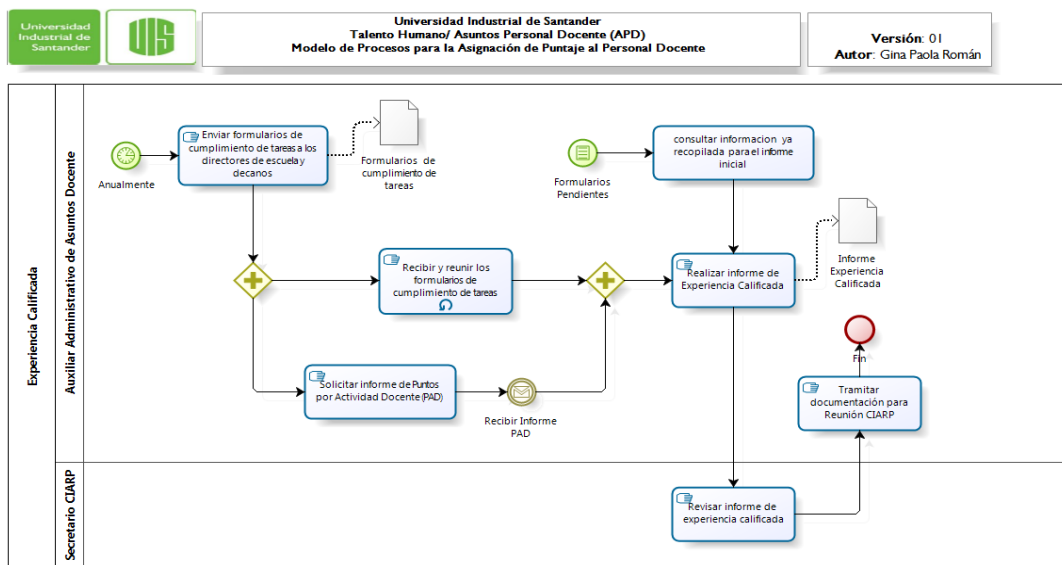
Universidad Industrial de Santander

UIS

Universidad Industrial de Santander
Talento Humano/ Asuntos Personal Docente (APD)
Modelo de Procesos para la Asignación de Puntaje al Personal Docente

Versión: 01
Autor: Gina Paola Román

Experiencia Calificada

Auxiliar Administrativo de Asuntos Docente

Anualmente

Enviar formularios de cumplimiento de tareas a los directores de escuela y decanos

Formularios de cumplimiento de tareas

Formularios Pendientes

consultar informacion ya recopilada para el informe inicial

Recibir y reunir los formularios de cumplimiento de tareas

Realizar informe de Experiencia Calificada

Informe Experiencia Calificada

Fin

Solicitar informe de Puntos por Actividad Docente (PAD)

Recibir Informe PAD

Tramitar documentación para Reunión CIARP

Secretario CIARP

Revisar informe de experiencia calificada